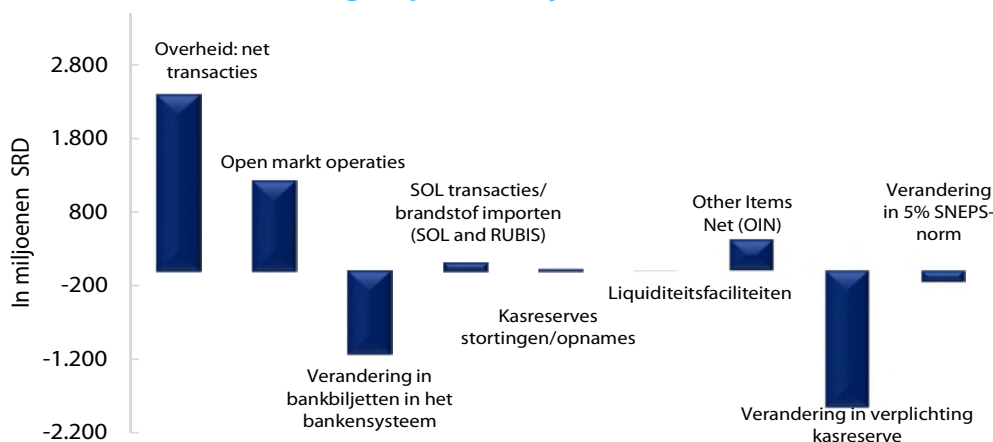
In miljoenen SRD

2.800
1.800
800
-200
-1.200
-2.200

Overheid: net transacties

Open markt operaties

Verandering in bankbiljetten in het bankensysteem

SOL transacties/ brandstof importen (SOL and RUBIS)

Kasreserves stortingen/opnames

Liquiditeitsfaciliteiten

Other Items Net (OIN)

Verandering in verplichting kasreserve

Verandering in 5% SNEPS-norm